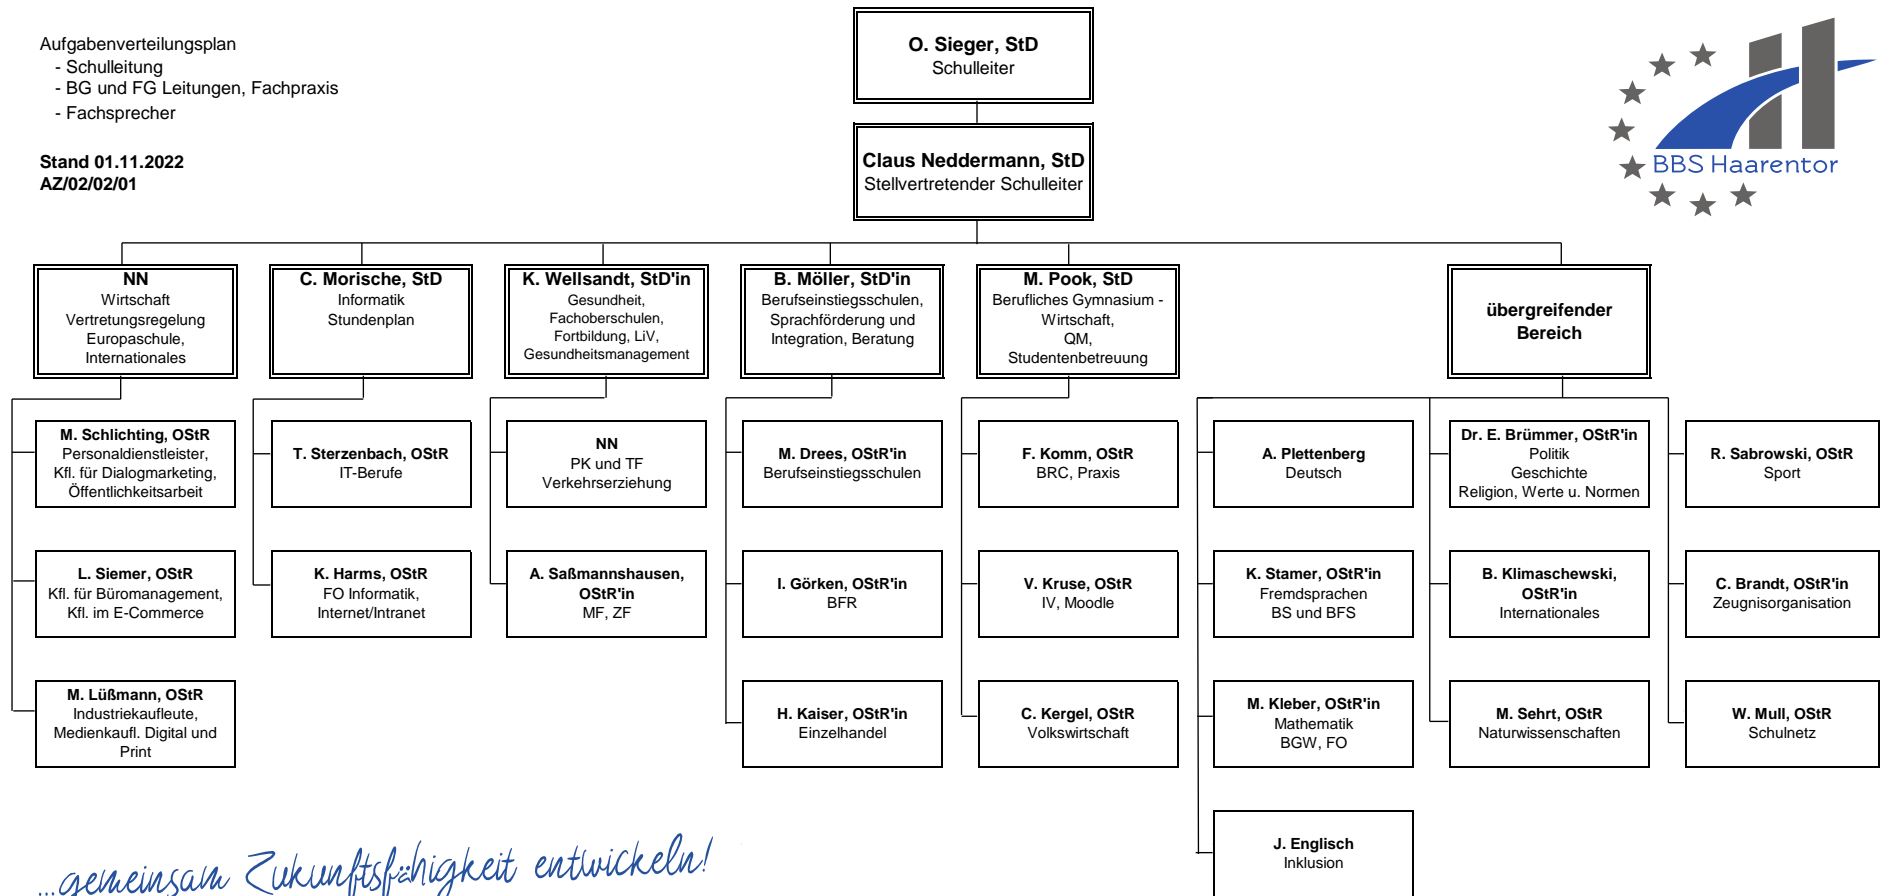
Aufgabenverteilungsplan
- Schulleitung
- BG und FG Leitungen, Fachpraxis
- Fachsprecher

**Stand 01.11.2022**
**AZ/02/02/01**

**O. Sieger, StD**
Schulleiter

**Claus Neddermann, StD**
Stellvertretender Schulleiter

BBS Haarentor

**NN**
Wirtschaft
Vertretungsregelung
Europaschule,
Internationales

**C. Morische, StD**
Informatik
Stundenplan

**K. Wellsandt, StD'in**
Gesundheit,
Fachoberschulen,
Fortbildung, LiV,
Gesundheitsmanagement

**B. Möller, StD'in**
Berufseinstiegsschulen,
Sprachförderung und
Integration, Beratung

**M. Pook, StD**
Berufliches Gymnasium - Wirtschaft,
QM,
Studentenbetreuung

**übergreifender Bereich**

**M. Schlichting, OStR**
Personaldienstleister,
Kfl. für Dialogmarketing,
Öffentlichkeitsarbeit

**L. Siemer, OStR**
Kfl. für Büromanagement,
Kfl. im E-Commerce

**M. Lüßmann, OStR**
Industriekaufleute,
Medienkaufl. Digital und Print

**T. Sterzenbach, OStR**
IT-Berufe

**K. Harms, OStR**
FO Informatik,
Internet/Intranet

**NN**
PK und TF
Verkehrserziehung

**A. Saßmannshausen, OStR'in**
MF, ZF

**M. Drees, OStR'in**
Berufseinstiegsschulen

**I. Görken, OStR'in**
BFR

**H. Kaiser, OStR'in**
Einzelhandel

**F. Komm, OStR**
BRC, Praxis

**V. Kruse, OStR**
IV, Moodle

**C. Kergel, OStR**
Volkswirtschaft

**A. Plettenberg**
Deutsch

**K. Stamer, OStR'in**
Fremdsprachen
BS und BFS

**M. Kleber, OStR'in**
Mathematik
BGW, FO

**J. Englisch**
Inklusion

**Dr. E. Brümmer, OStR'in**
Politik
Geschichte
Religion, Werte u. Normen

**B. Klimaschewski, OStR'in**
Internationales

**M. Sehrt, OStR**
Naturwissenschaften

**R. Sabrowski, OStR**
Sport

**C. Brandt, OStR'in**
Zeugnisorganisation

**W. Mull, OStR**
Schulnetz

...gemeinsam Zukunftsfähigkeit entwickeln!